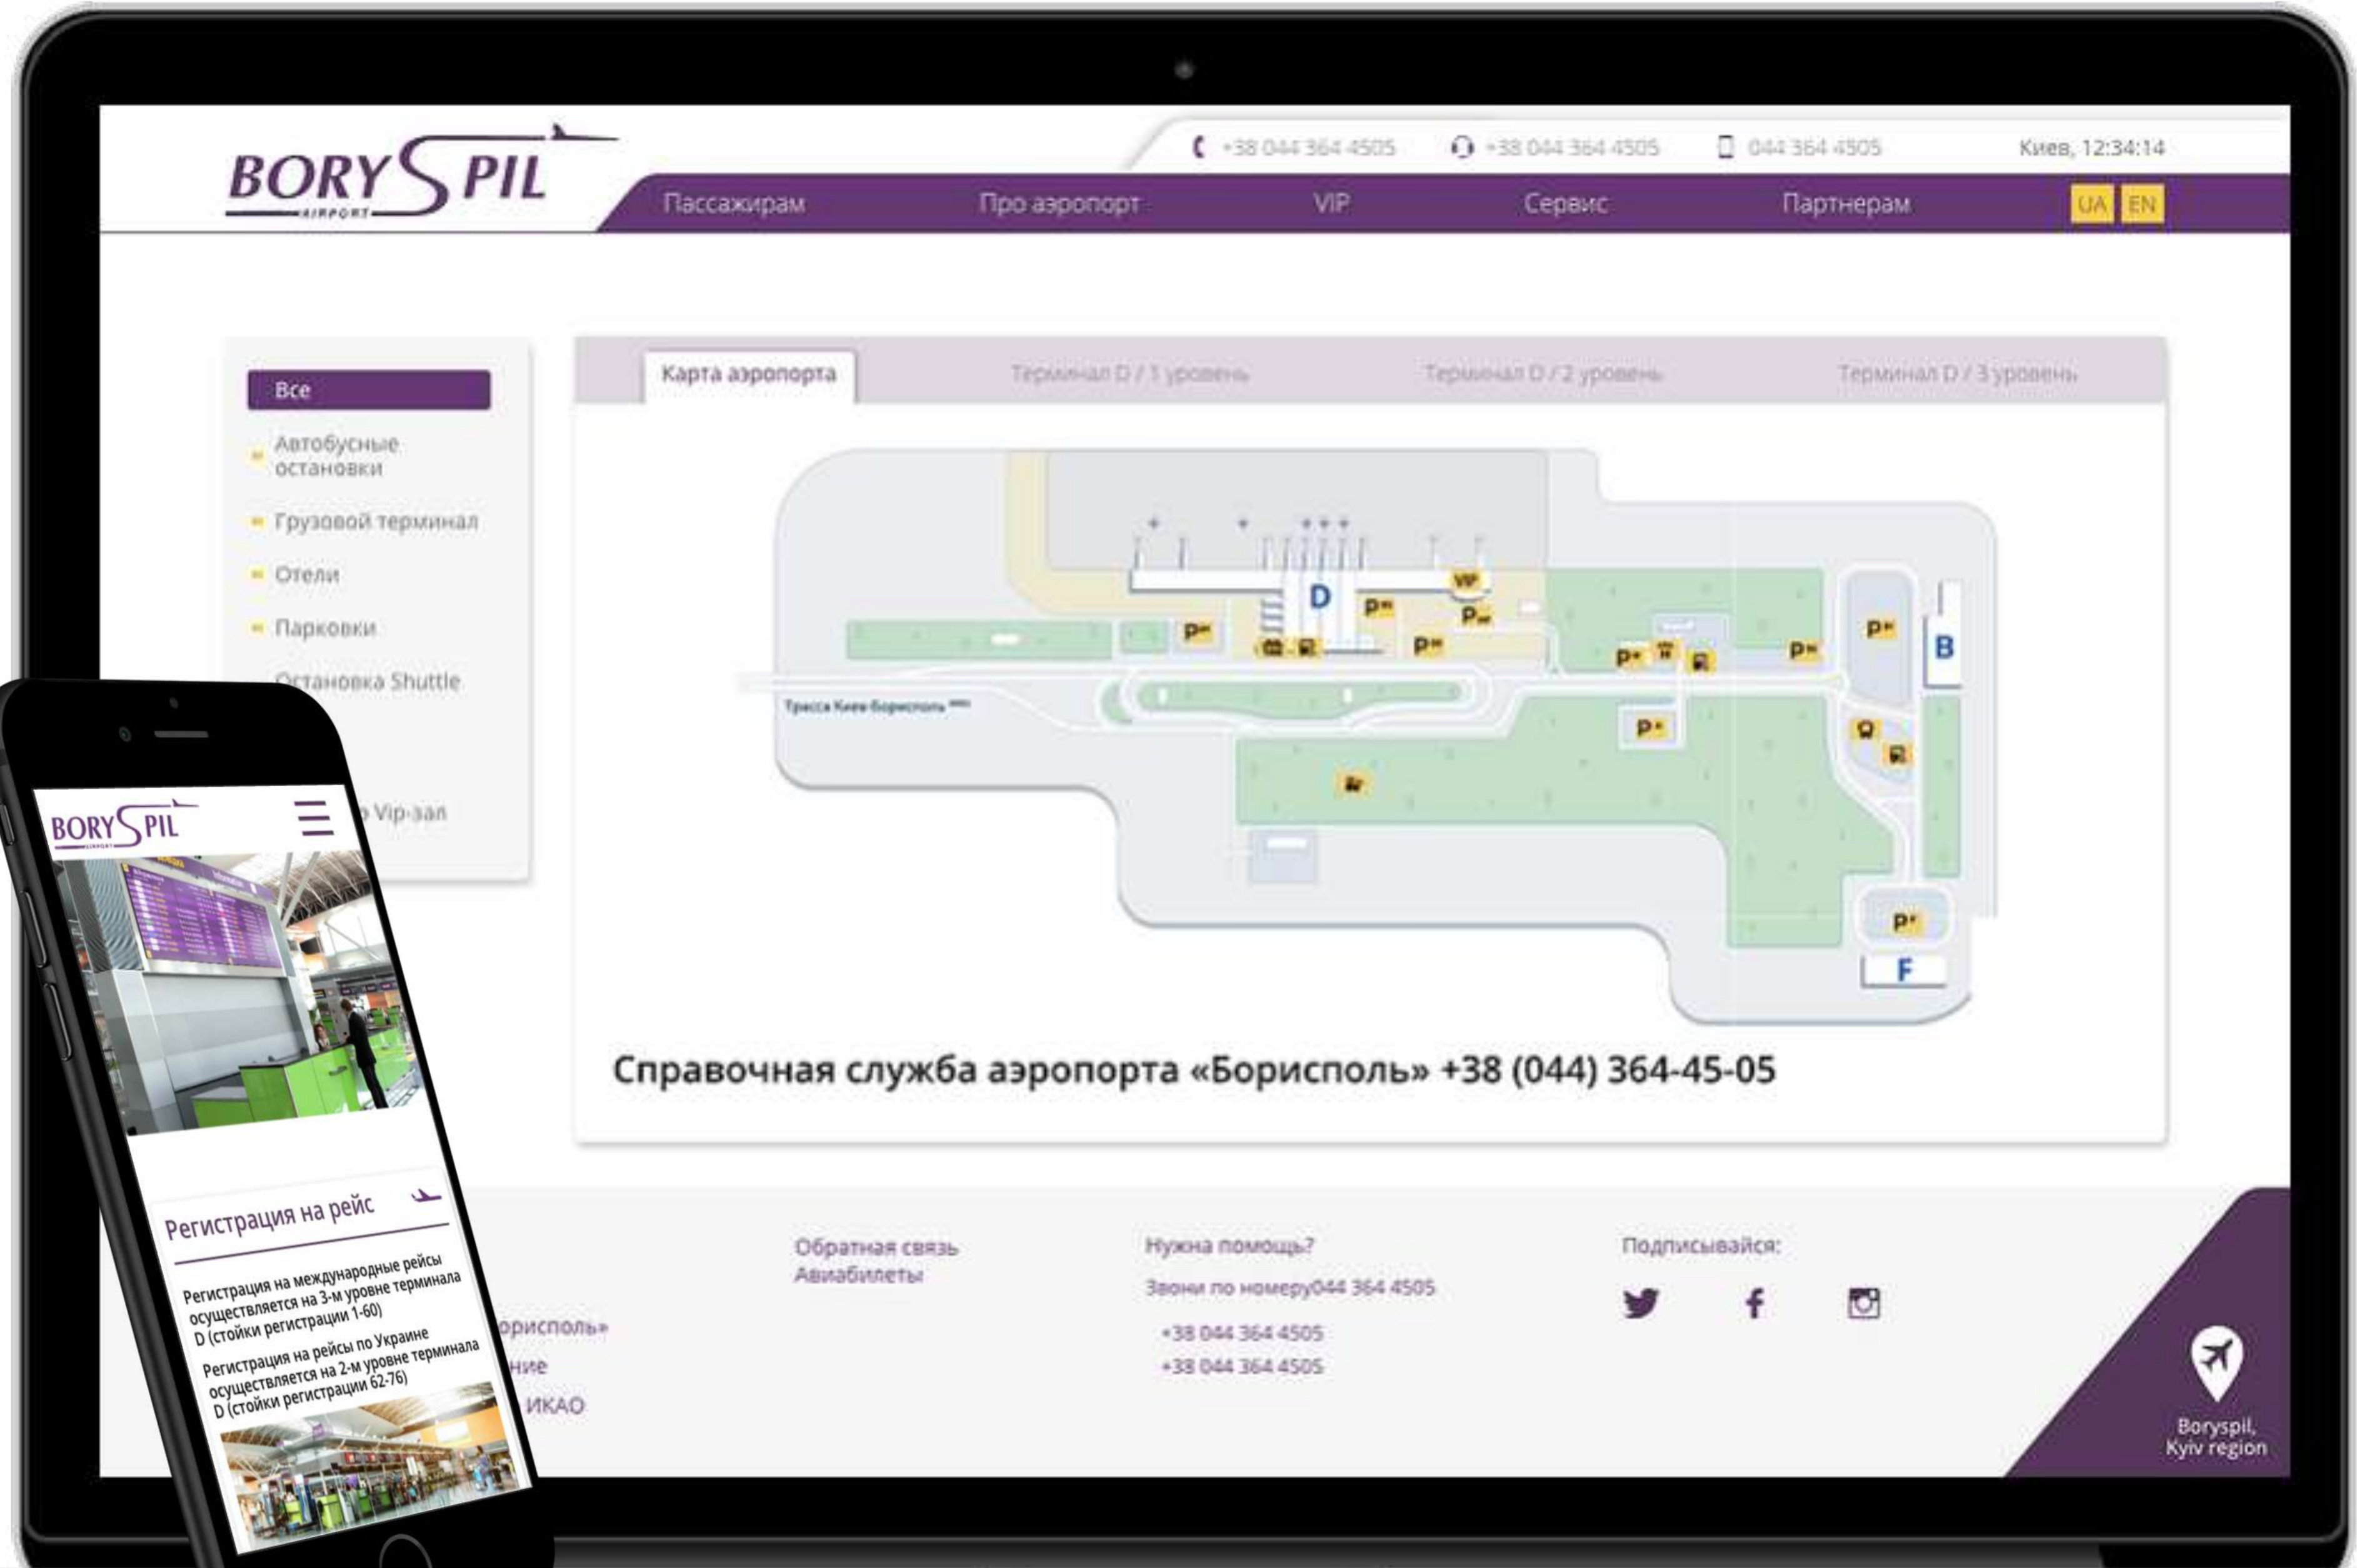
BORYSPIL
AIRPORT

+38 044 364 4505 +38 044 364 4505 044 364 4505 Киев, 12:34:14

Пассажирам Про аэропорт VIP Сервис Партнерам UA EN

Все
Автобусные остановки
Грузовой терминал
Отели
Парковки
Остановка Shuttle
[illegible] Vip-зал

Карта аэропорта Терминал D / 1 уровень Терминал D / 2 уровень Терминал D / 3 уровень

D
B
F
VIP
Трасса Киев-Борисполь

Справочная служба аэропорта «Борисполь» +38 (044) 364-45-05

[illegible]ристполь»
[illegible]ние
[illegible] ИКАО

Обратная связь
Авиабилеты

Нужна помощь?
Звони по номеру044 364 4505
+38 044 364 4505
+38 044 364 4505

Подписывайся:

Boryspil, Kyiv region

BORYSPIL
AIRPORT

Регистрация на рейс

Регистрация на международные рейсы осуществляется на 3-м уровне терминала D (стойки регистрации 1-60)

Регистрация на рейсы по Украине осуществляется на 2-м уровне терминала D (стойки регистрации 62-76)